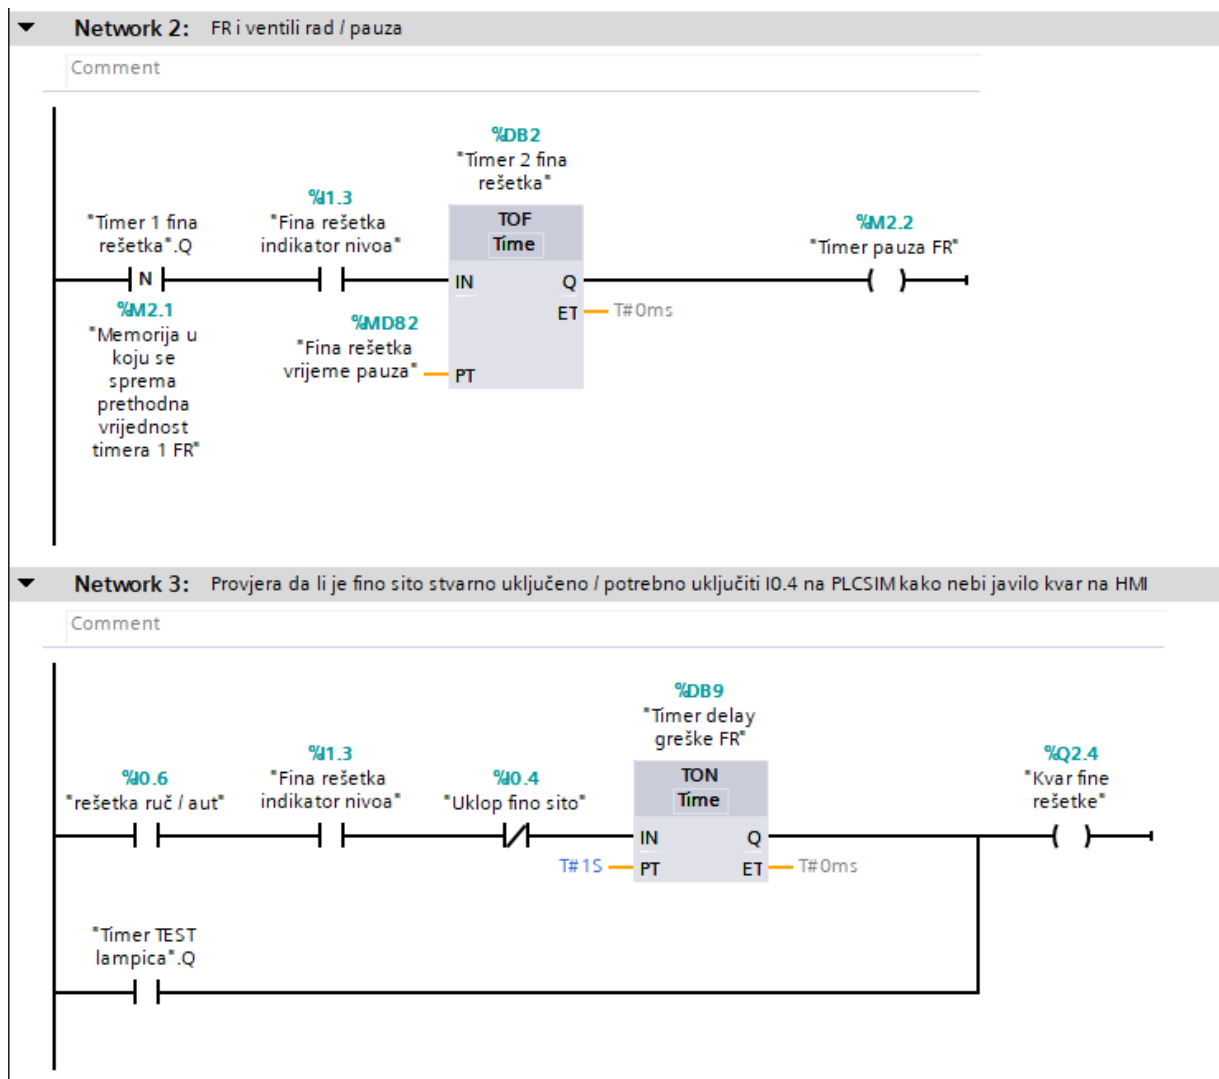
Network 2: FR i ventili rad / pauza

Comment

%DB2
"Timer 2 fina rešetka"

"Timer 1 fina rešetka".Q

%I1.3
"Fina rešetka indikator nivoa"

TOF
Time

%M2.2
"Timer pauza FR"

N

IN

Q

%M2.1
"Memorija u koju se sprema prethodna vrijednost timera 1 FR"

%MD82
"Fina rešetka vrijeme pauza"

PT

ET
T#0ms

Network 3: Provjera da li je fino sito stvarno uključeno / potrebno uključiti I0.4 na PLCSIM kako nebi javilo kvar na HMI

Comment

%DB9
"Timer delay greške FR"

%I0.6
"rešetka ruč / aut"

%I1.3
"Fina rešetka indikator nivoa"

%I0.4
"Uklop fino sito"

TON
Time

%Q2.4
"Kvar fine rešetke"

IN

Q

T#1S

PT

ET
T#0ms

"Timer TEST lampica".Q